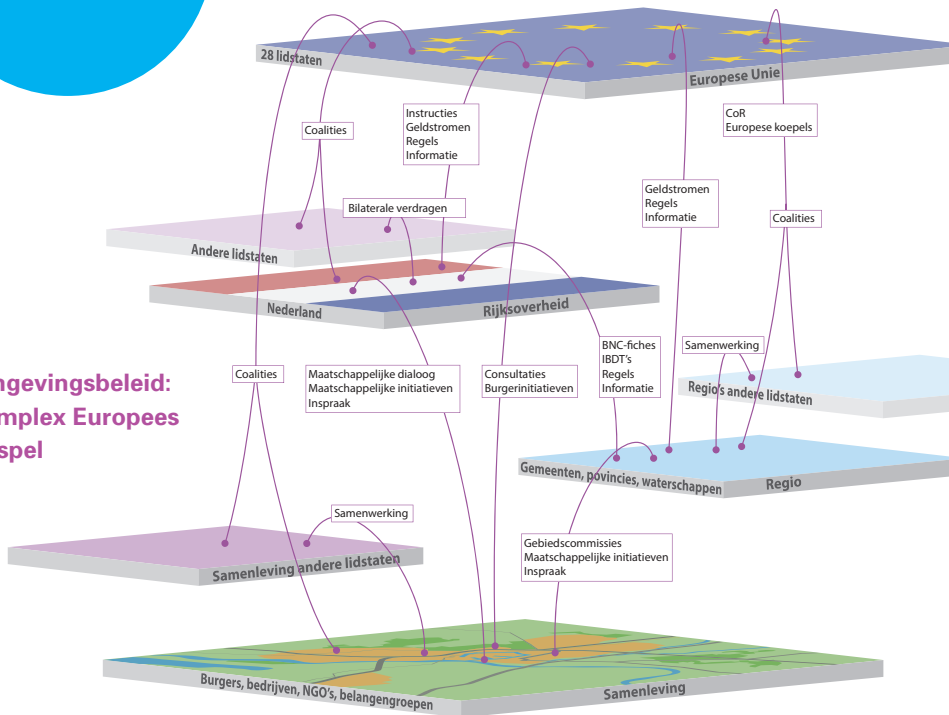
28 lidstaten
Europese Unie

Instructies
Geldstromen
Regels
Informatie

CoR
Europese koepels

Coalities

Geldstromen
Regels
Informatie

Bilaterale verdragen

Coalities

Andere lidstaten

Nederland
Rijksoverheid

Samenwerking

ngevingsbeleid:
mplex Europees
spel

Coalities

Maatschappelijke dialoog
Maatschappelijke initiatieven
Inspraak

Consultaties
Burgerinitiatieven

BNC-fiches
IBDT's
Regels
Informatie

Regio's andere lidstaten

Gemeenten, povincies, waterschappen
Regio

Samenwerking

Samenleving andere lidstaten

Gebiedscommissies
Maatschappelijke initiatieven
Inspraak

Burgers, bedrijven, NGO's, belangengroepen
Samenleving